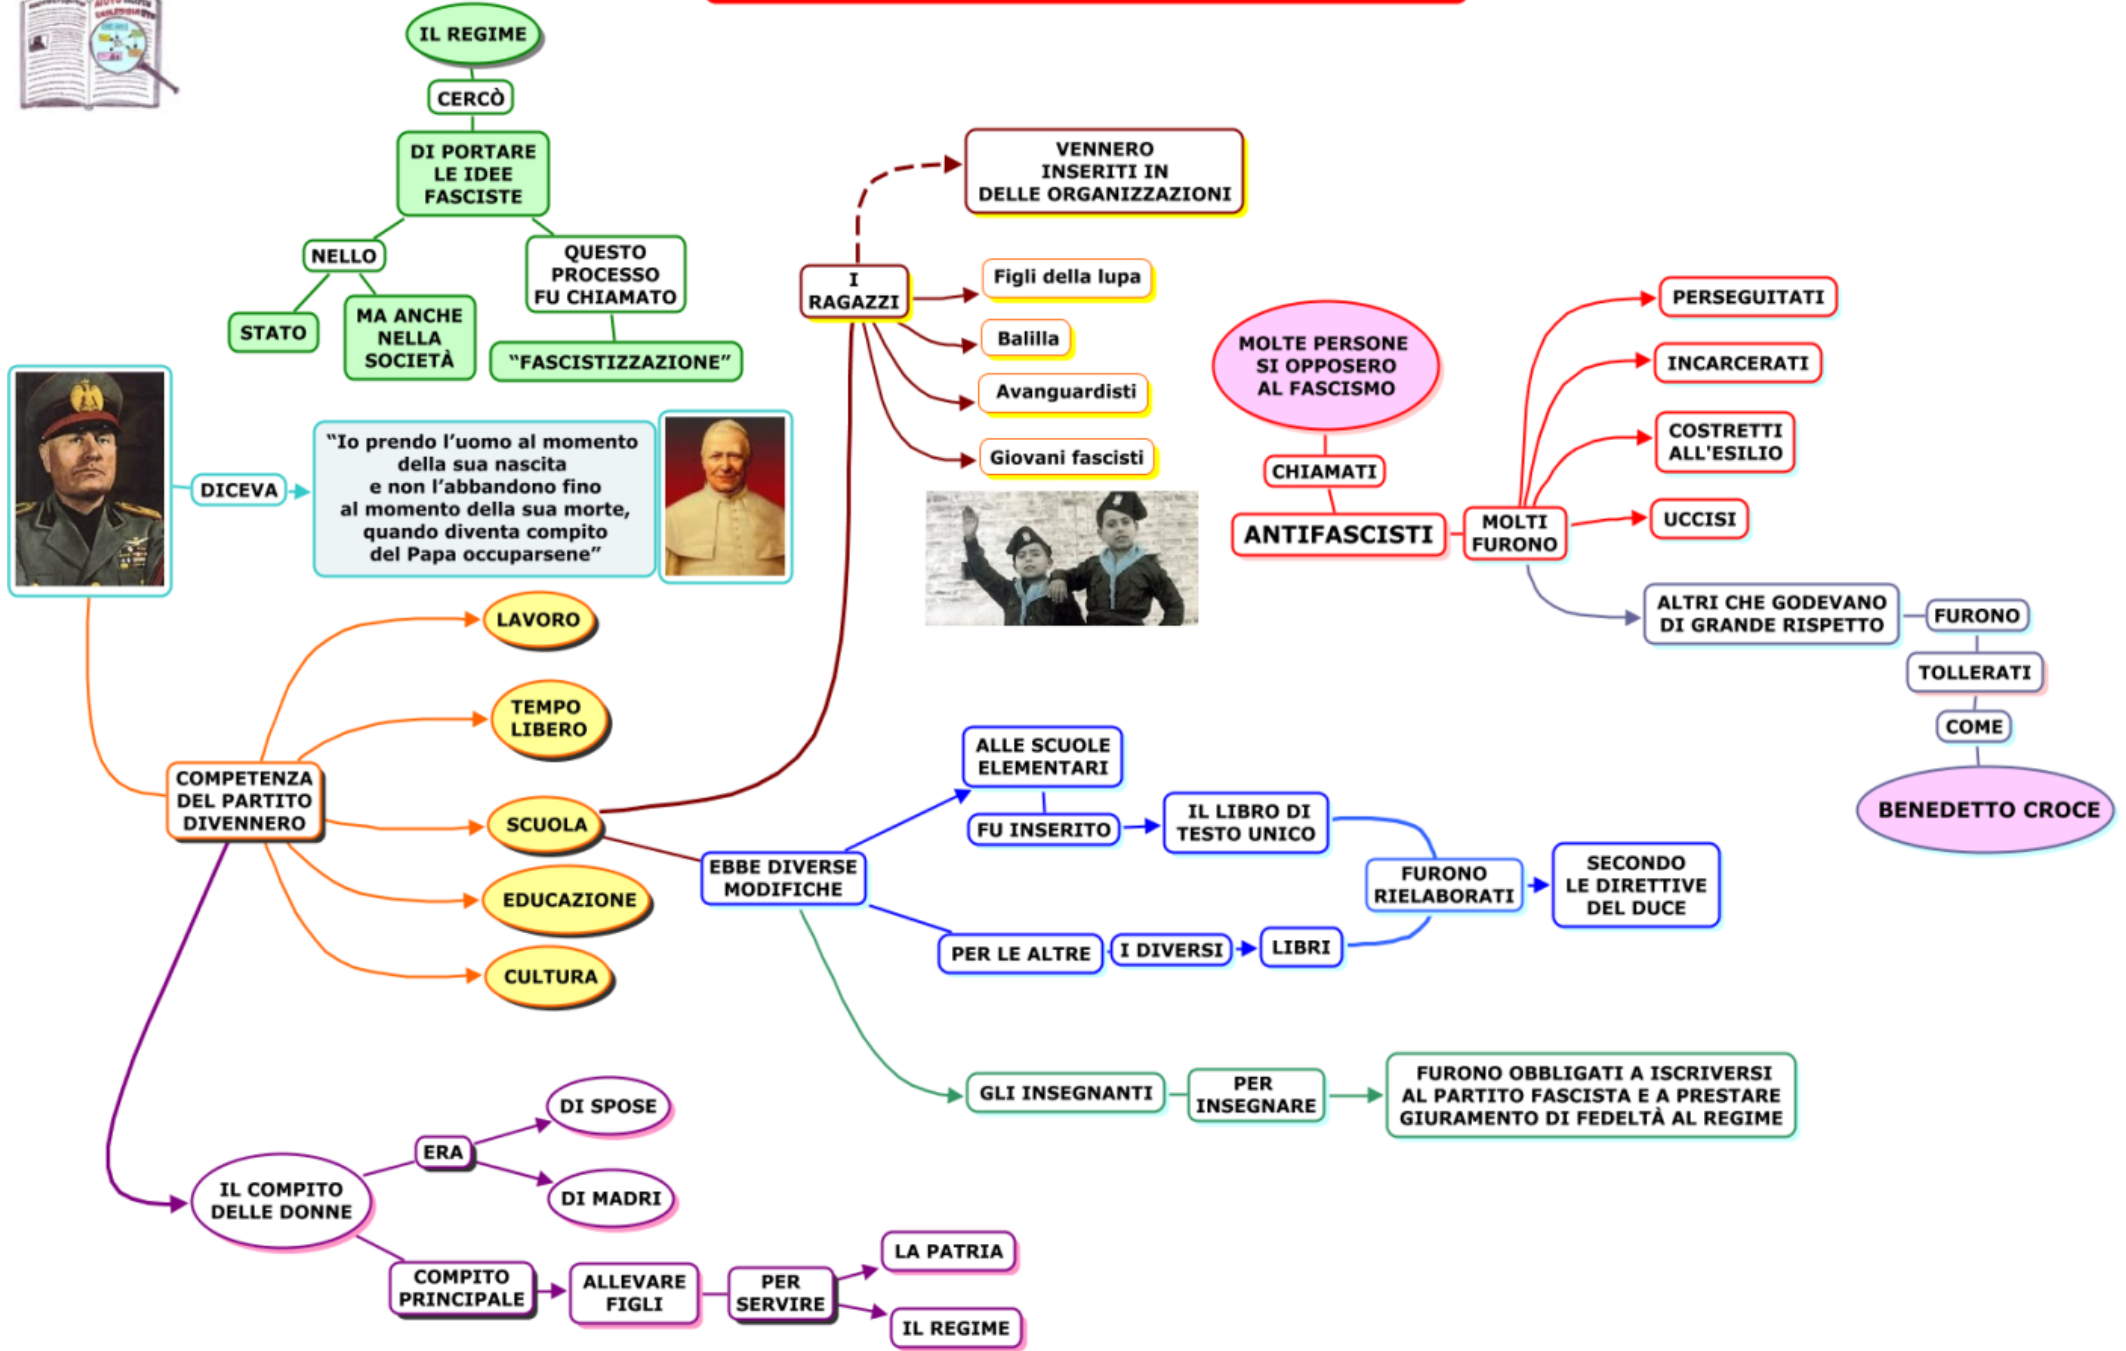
IL REGIME

CERCÒ

DI PORTARE LE IDEE FASCISTE

NELLO

STATO

MA ANCHE NELLA SOCIETÀ

QUESTO PROCESSO FU CHIAMATO

"FASCISTIZZAZIONE"

DICEVA

"Io prendo l'uomo al momento della sua nascita e non l'abbandono fino al momento della sua morte, quando diventa compito del Papa occuparsene"

I RAGAZZI

VENNERO INSERITI IN DELLE ORGANIZZAZIONI

Figli della lupa

Balilla

Avanguardisti

Giovani fascisti

MOLTE PERSONE SI OPPOSERO AL FASCISMO

CHIAMATI

ANTIFASCISTI

MOLTI FURONO

PERSEGUITATI

INCARCERATI

COSTRETTI ALL'ESILIO

UCCISI

ALTRI CHE GODEVANO DI GRANDE RISPETTO

FURONO

TOLLERATI

COME

BENEDETTO CROCE

COMPETENZA DEL PARTITO DIVENNERO

LAVORO

TEMPO LIBERO

SCUOLA

EDUCAZIONE

CULTURA

EBBE DIVERSE MODIFICHE

ALLE SCUOLE ELEMENTARI

FU INSERITO

IL LIBRO DI TESTO UNICO

PER LE ALTRE

I DIVERSI

LIBRI

FURONO RIELABORATI

SECONDO LE DIRETTIVE DEL DUCE

GLI INSEGNANTI

PER INSEGNARE

FURONO OBBLIGATI A ISCRIVERSI AL PARTITO FASCISTA E A PRESTARE GIURAMENTO DI FEDELTÀ AL REGIME

IL COMPITO DELLE DONNE

ERA

DI SPOSE

DI MADRI

COMPITO PRINCIPALE

ALLEVARE FIGLI

PER SERVIRE

LA PATRIA

IL REGIME